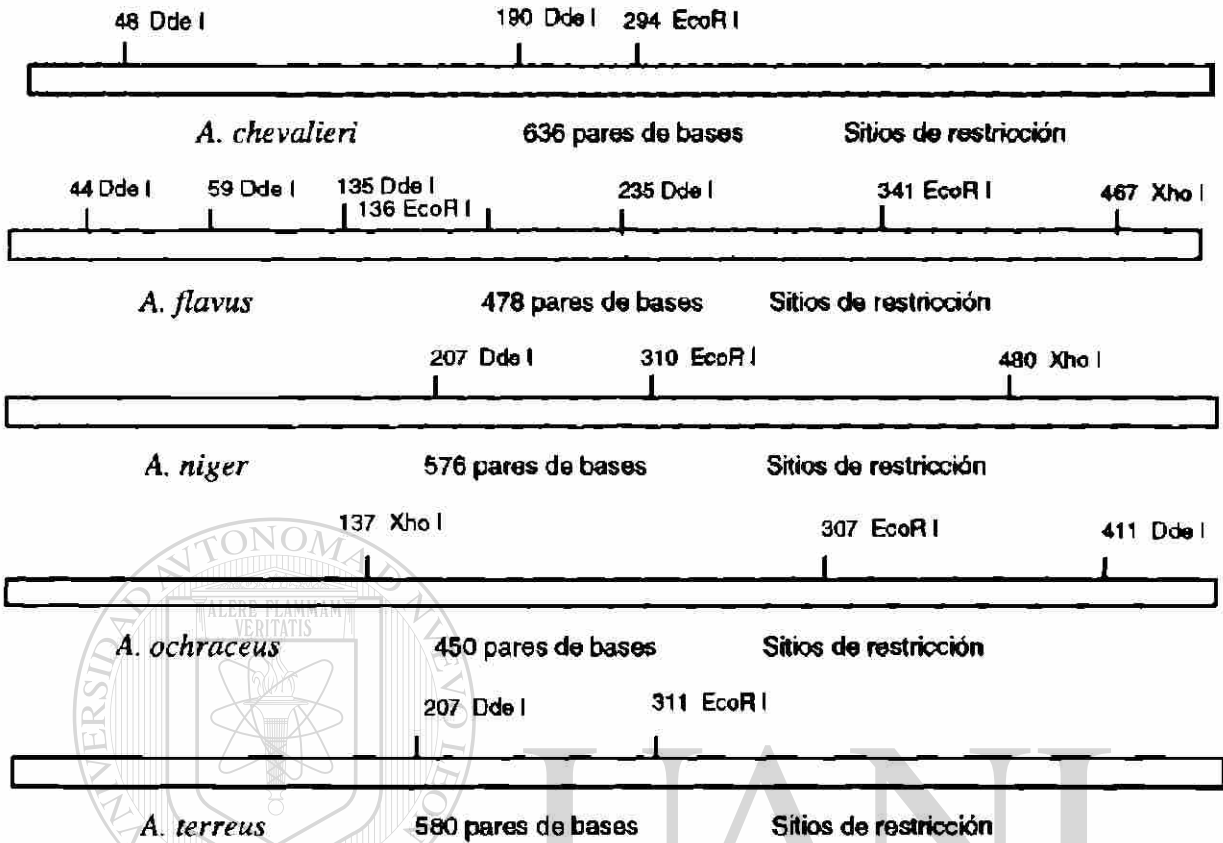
48 Dde I

190 Dde I

294 EcoR I

A. chevalieri

636 pares de bases

Sitios de restricción

44 Dde I

59 Dde I

135 Dde I

136 EcoR I

235 Dde I

341 EcoR I

467 Xho I

A. flavus

478 pares de bases

Sitios de restricción

207 Dde I

310 EcoR I

480 Xho I

A. niger

576 pares de bases

Sitios de restricción

137 Xho I

307 EcoR I

411 Dde I

A. ochraceus

450 pares de bases

Sitios de restricción

207 Dde I

311 EcoR I

A. terreus

580 pares de bases

Sitios de restricción

UNIVERSIDAD AUTÓNOMA DE NUEVO LEÓN

ALERE FLAMMAM VERITATIS

UANL